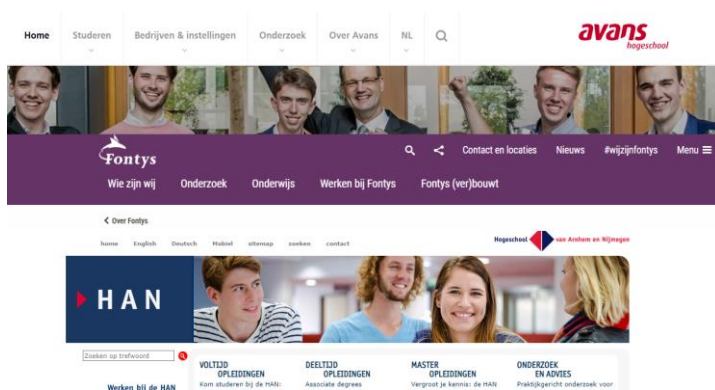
Home Studeren Bedrijven & instellingen Onderzoek Over Avans NL

avans hogeschool

Fontys

Contact en locaties Nieuws #wijzijnfontys Menu

Wie zijn wij Onderzoek Onderwijs Werken bij Fontys Fontys (ver)bouwt

< Over Fontys

home English Deutsch Mobiel sitemap zoeken contact

Hogeschool van Arnhem en Nijmegen

HAN

Zoeken op trefwoord

Werken bij de HAN

VOLTIJD OPLEIDINGEN
Kom studeren bij de HAN:

DEELTIJD OPLEIDINGEN
Associate degrees

MASTER OPLEIDINGEN
Vergroot je kennis: de HAN

ONDERZOEK EN ADVIES
Praktijkgericht onderzoek voor